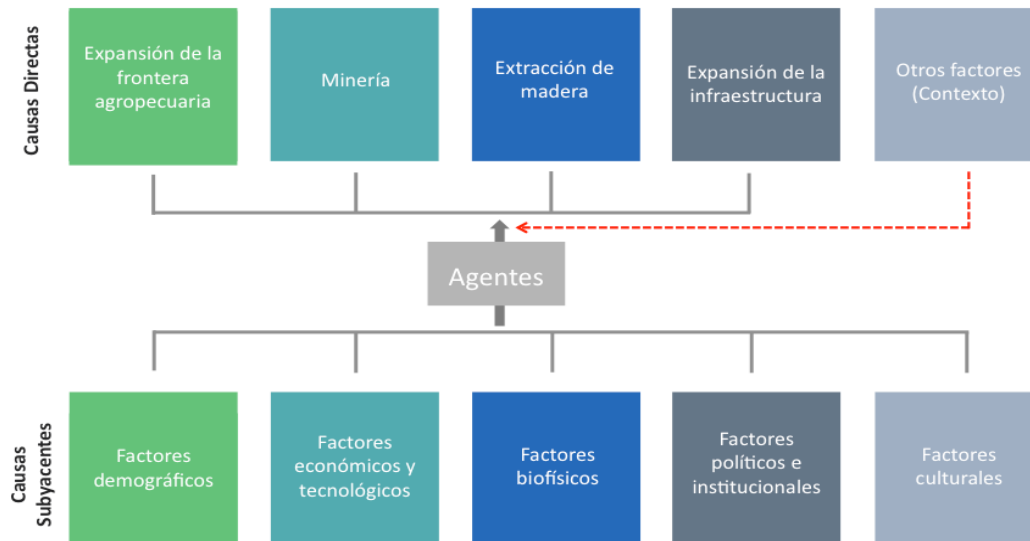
Causas Directas

Expansión de la frontera agropecuaria

Minería

Extracción de madera

Expansión de la infraestructura

Otros factores (Contexto)

Agentes

Causas Subyacentes

Factores demográficos

Factores económicos y tecnológicos

Factores biofísicos

Factores políticos e institucionales

Factores culturales